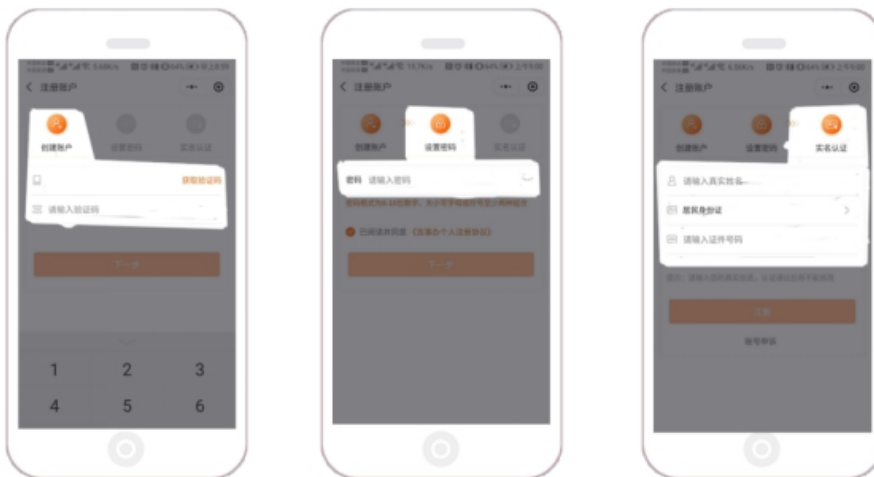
注册账户

创建账户 设置密码 实名认证

获取验证码

请输入验证码

下一步

1 2 3

4 5 6

注册账户

创建账户 设置密码 实名认证

密码 请输入密码

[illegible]

已阅读并同意《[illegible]》

下一步

注册账户

创建账户 设置密码 实名认证

请输入真实姓名

居民身份证

请输入证件号码

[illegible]

注册

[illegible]